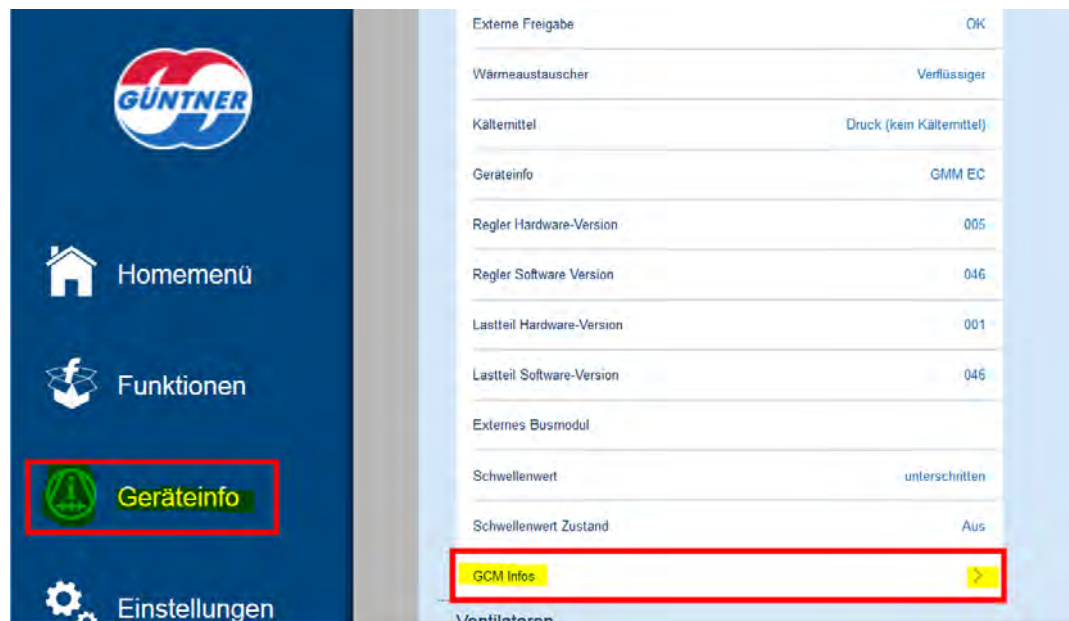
GÜNTNER

Homemenü

Funktionen

Geräteinfo

Einstellungen

Externe Freigabe OK

Wärmeaustauscher Verflüssiger

Kältemittel Druck (kein Kältemittel)

Geräteinfo GMM EC

Regler Hardware-Version 005

Regler Software Version 046

Lastteil Hardware-Version 001

Lastteil Software-Version 046

Externes Busmodul

Schwellenwert unterschritten

Schwellenwert Zustand Aus

GCM Infos >

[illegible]